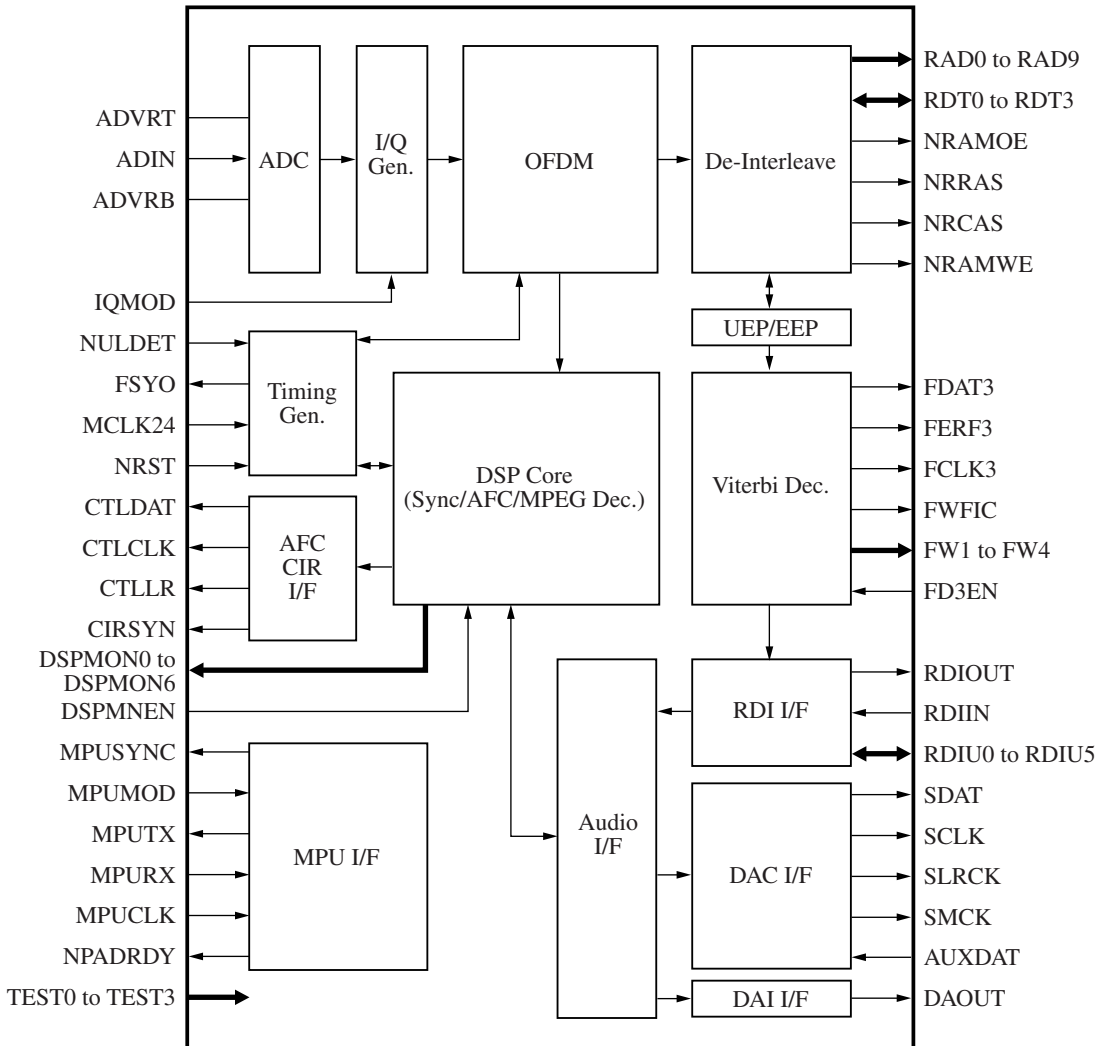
ADVRT
ADIN
ADVRB
ADC
I/Q Gen.
OFDM
De-Interleave
RAD0 to RAD9
RDT0 to RDT3
NRAMOE
NRRAS
NRCAS
NRAMWE
IQMOD
NULDET
FSYO
MCLK24
NRST
Timing Gen.
UEP/EEP
DSP Core (Sync/AFC/MPEG Dec.)
Viterbi Dec.
FDAT3
FERF3
FCLK3
FWFIC
FW1 to FW4
FD3EN
CTLDAT
CTLCLK
CTLLR
CIRSYN
AFC CIR I/F
DSPMON0 to DSPMON6
DSPMNEN
RDI I/F
RDIOUT
RDIIN
RDIU0 to RDIU5
MPUSYNC
MPUMOD
MPUTX
MPURX
MPUCLK
NPADRDY
MPU I/F
Audio I/F
DAC I/F
SDAT
SCLK
SLRCK
SMCK
AUXDAT
TEST0 to TEST3
DAI I/F
DAOUT